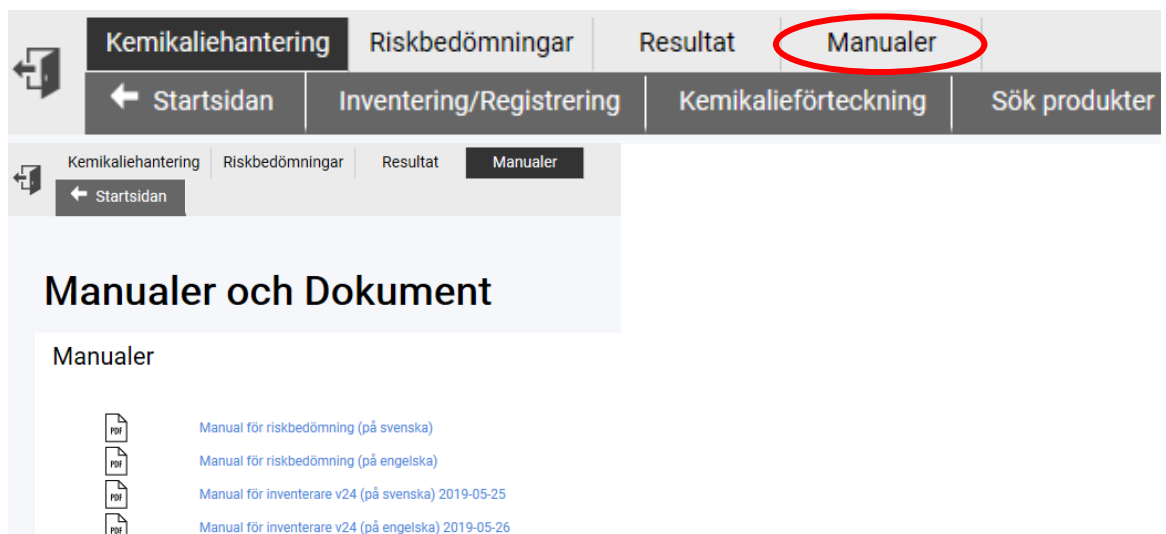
Kemikaliehantering Riskbedömningar Resultat Manualer

Startsidan Inventering/Registrering Kemikalieförteckning Sök produkter

Kemikaliehantering Riskbedömningar Resultat Manualer

Startsidan

Manualer och Dokument

Manualer

PDF Manual för riskbedömning (på svenska)

PDF Manual för riskbedömning (på engelska)

PDF Manual för inventerare v24 (på svenska) 2019-05-25

PDF Manual för inventerare v24 (på engelska) 2019-05-26